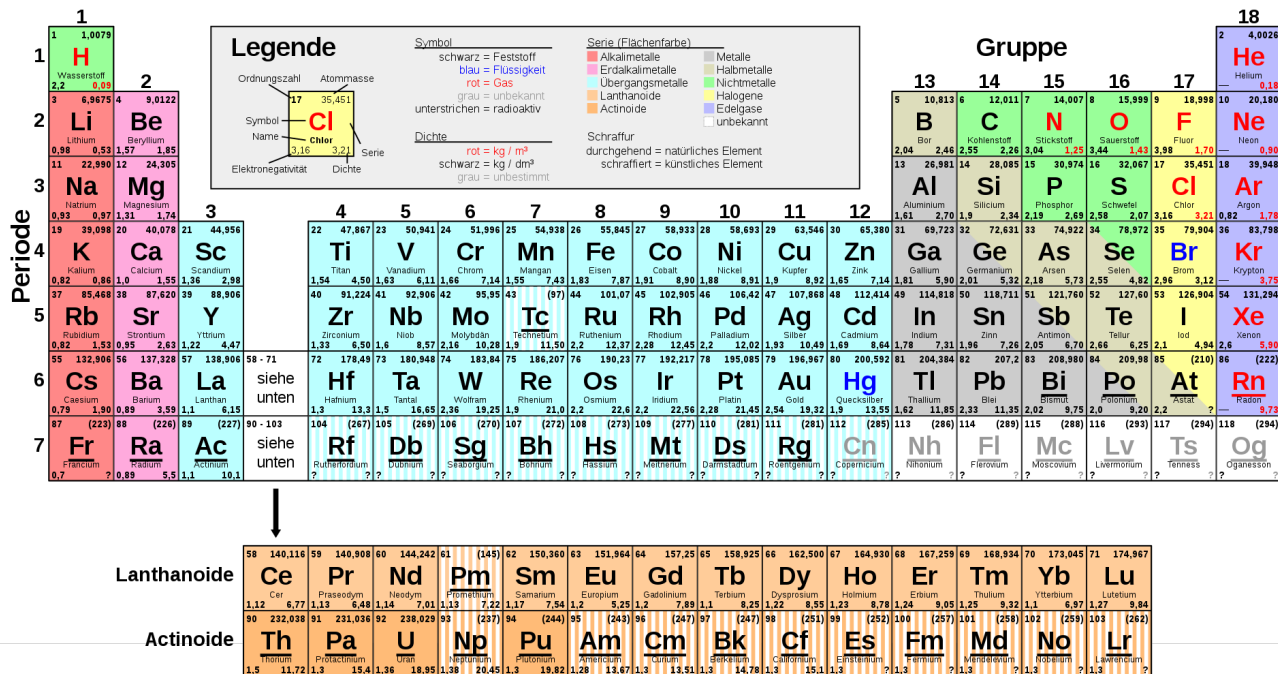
1

18

Gruppe

Periode

1

2

13 14 15 16 17

Legende

Ordnungszahl Atommasse
17 35,451
Symbol Cl
Name Chlor
3,16 3,21
Serie
Elektronegativität Dichte

Symbol
schwarz = Feststoff
blau = Flüssigkeit
rot = Gas
grau = unbekannt
unterstrichen = radioaktiv

Dichte
rot = kg / m³
schwarz = kg / dm³
grau = unbestimmt

Serie (Flächenfarbe)
Alkalimetalle
Erdalkalimetalle
Übergangsmetalle
Lanthanoide
Actinoide
Metalle
Halbmetalle
Nichtmetalle
Halogene
Edelgase
unbekannt

Schraffur
durchgehend = natürliches Element
schraffiert = künstliches Element

1 1,0079 H Wasserstoff 2,2 0,09
2 4,0026 He Helium — 0,18

3 6,9675 Li Lithium 0,98 0,53
4 9,0122 Be Beryllium 1,57 1,85
5 10,813 B Bor 2,04 2,46
6 12,011 C Kohlenstoff 2,55 2,26
7 14,007 N Stickstoff 3,04 1,25
8 15,999 O Sauerstoff 3,44 1,43
9 18,998 F Fluor 3,98 1,70
10 20,180 Ne Neon — 0,90

11 22,990 Na Natrium 0,93 0,97
12 24,305 Mg Magnesium 1,31 1,74
3
4 5 6 7 8 9 10 11 12
13 26,981 Al Aluminium 1,61 2,70
14 28,085 Si Silicium 1,9 2,34
15 30,974 P Phosphor 2,19 2,69
16 32,067 S Schwefel 2,58 2,07
17 35,451 Cl Chlor 3,16 3,21
18 39,948 Ar Argon — 1,78

19 39,098 K Kalium 0,82 0,86
20 40,078 Ca Calcium 1,0 1,55
21 44,956 Sc Scandium 1,36 2,98
22 47,867 Ti Titan 1,54 4,50
23 50,941 V Vanadium 1,63 6,11
24 51,996 Cr Chrom 1,66 7,14
25 54,938 Mn Mangan 1,55 7,43
26 55,845 Fe Eisen 1,83 7,87
27 58,933 Co Cobalt 1,91 8,90
28 58,693 Ni Nickel 1,88 8,91
29 63,546 Cu Kupfer 1,9 8,92
30 65,380 Zn Zink 1,65 7,14
31 69,723 Ga Gallium 1,81 5,90
32 72,631 Ge Germanium 2,01 5,32
33 74,922 As Arsen 2,18 5,73
34 78,972 Se Selen 2,55 4,82
35 79,904 Br Brom 2,96 3,12
36 83,798 Kr Krypton 3,0 3,75

37 85,468 Rb Rubidium 0,82 1,53
38 87,620 Sr Strontium 0,95 2,63
39 88,906 Y Yttrium 1,22 4,47
40 91,224 Zr Zirconium 1,33 6,50
41 92,906 Nb Niob 1,6 8,57
42 95,95 Mo Molybdän 2,16 10,28
43 (97) Tc Technetium 1,9 11,50
44 101,07 Ru Ruthenium 2,2 12,37
45 102,905 Rh Rhodium 2,28 12,45
46 106,42 Pd Palladium 2,2 12,02
47 107,868 Ag Silber 1,93 10,49
48 112,414 Cd Cadmium 1,69 8,64
49 114,818 In Indium 1,78 7,31
50 118,711 Sn Zinn 1,96 7,26
51 121,760 Sb Antimon 2,05 6,70
52 127,60 Te Tellur 2,1 6,25
53 126,904 I Iod 2,66 4,94
54 131,294 Xe Xenon 2,6 5,90

55 132,906 Cs Caesium 0,79 1,90
56 137,328 Ba Barium 0,89 3,59
57 138,906 La Lanthan 1,1 6,15
58 - 71 siehe unten
72 178,49 Hf Hafnium 1,3 13,3
73 180,948 Ta Tantal 1,5 16,65
74 183,84 W Wolfram 2,36 19,25
75 186,207 Re Rhenium 1,9 21,0
76 190,23 Os Osmium 2,2 22,6
77 192,217 Ir Iridium 2,2 22,56
78 195,085 Pt Platin 2,28 21,45
79 196,967 Au Gold 2,54 19,32
80 200,592 Hg Quecksilber 2,0 13,55
81 204,384 Tl Thallium 1,62 11,85
82 207,2 Pb Blei 2,33 11,35
83 208,980 Bi Bismut 2,02 9,75
84 209,98 Po Polonium 2,0 9,20
85 (210) At Astat 2,2 ?
86 (222) Rn Radon — 9,73

87 (223) Fr Francium 0,7 ?
88 (226) Ra Radium 0,89 5,5
89 (227) Ac Actinium 1,1 10,1
90 - 103 siehe unten
104 (267) Rf Rutherfordium ? ?
105 (269) Db Dubnium ? ?
106 (270) Sg Seaborgium ? ?
107 (272) Bh Bohrium ? ?
108 (273) Hs Hassium ? ?
109 (277) Mt Meitnerium ? ?
110 (281) Ds Darmstadtium ? ?
111 (281) Rg Roentgenium ? ?
112 (285) Cn Copernicium ? ?
113 (286) Nh Nihonium ? ?
114 (289) Fl Flerovium ? ?
115 (288) Mc Moscovium ? ?
116 (293) Lv Livermorium ? ?
117 (294) Ts Tenness ? ?
118 (294) Og Oganesson ? ?

Lanthanoide
58 140,116 Ce Cer 1,12 6,77
59 140,908 Pr Praseodym 1,13 6,48
60 144,242 Nd Neodym 1,14 7,01
61 (145) Pm Promethium 1,13 7,22
62 150,360 Sm Samarium 1,17 7,54
63 151,964 Eu Europium 1,2 5,25
64 157,25 Gd Gadolinium 1,2 7,89
65 158,925 Tb Terbium 1,1 8,25
66 162,500 Dy Dysprosium 1,22 8,55
67 164,930 Ho Holmium 1,23 8,78
68 167,259 Er Erbium 1,24 9,05
69 168,934 Tm Thulium 1,25 9,32
70 173,045 Yb Ytterbium 1,1 6,97
71 174,967 Lu Lutetium 1,27 9,84

Actinoide
90 232,038 Th Thorium 1,3 11,72
91 231,036 Pa Protactinium 1,5 15,4
92 238,029 U Uran 1,38 18,95
93 (237) Np Neptunium 1,36 20,45
94 (244) Pu Plutonium 1,28 19,82
95 (243) Am Americium 1,3 13,67
96 (247) Cm Curium 1,3 13,51
97 (247) Bk Berkelium 1,3 14,78
98 (251) Cf Californium 1,3 15,1
99 (252) Es Einsteinium 1,3 ?
100 (257) Fm Fermium 1,3 ?
101 (258) Md Mendelevium 1,3 ?
102 (259) No Nobelium 1,3 ?
103 (262) Lr Lawrencium 1,3 ?